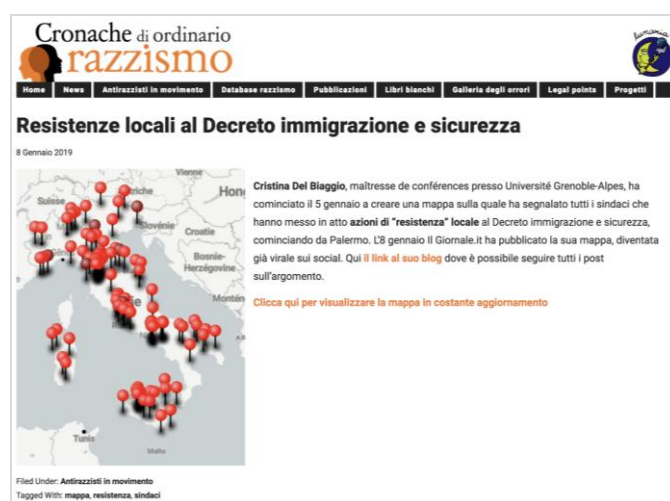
Cronache di ordinario razzismo

Home | News | Antirazzisti in movimento | Database razzismo | Pubblicazioni | Libri bianchi | Galleria degli orrori | Legal points | Progetti

Resistenze locali al Decreto immigrazione e sicurezza

8 Gennaio 2019

Vienne
Suisse
Hon
Slovénie
Croatie
Bosnie-Herzégovine
Tunis

Cristina Del Biaggio, maîtresse de conférences presso Université Grenoble-Alpes, ha cominciato il 5 gennaio a creare una mappa sulla quale ha segnalato tutti i sindaci che hanno messo in atto azioni di "resistenza" locale al Decreto immigrazione e sicurezza, cominciando da Palermo. L'8 gennaio Il Giornale.it ha pubblicato la sua mappa, diventata già virale sui social. Qui il link al suo blog dove è possibile seguire tutti i post sull'argomento.

Clicca qui per visualizzare la mappa in costante aggiornamento

Filed Under: Antirazzisti in movimento
Tagged With: mappa, resistenza, sindaci